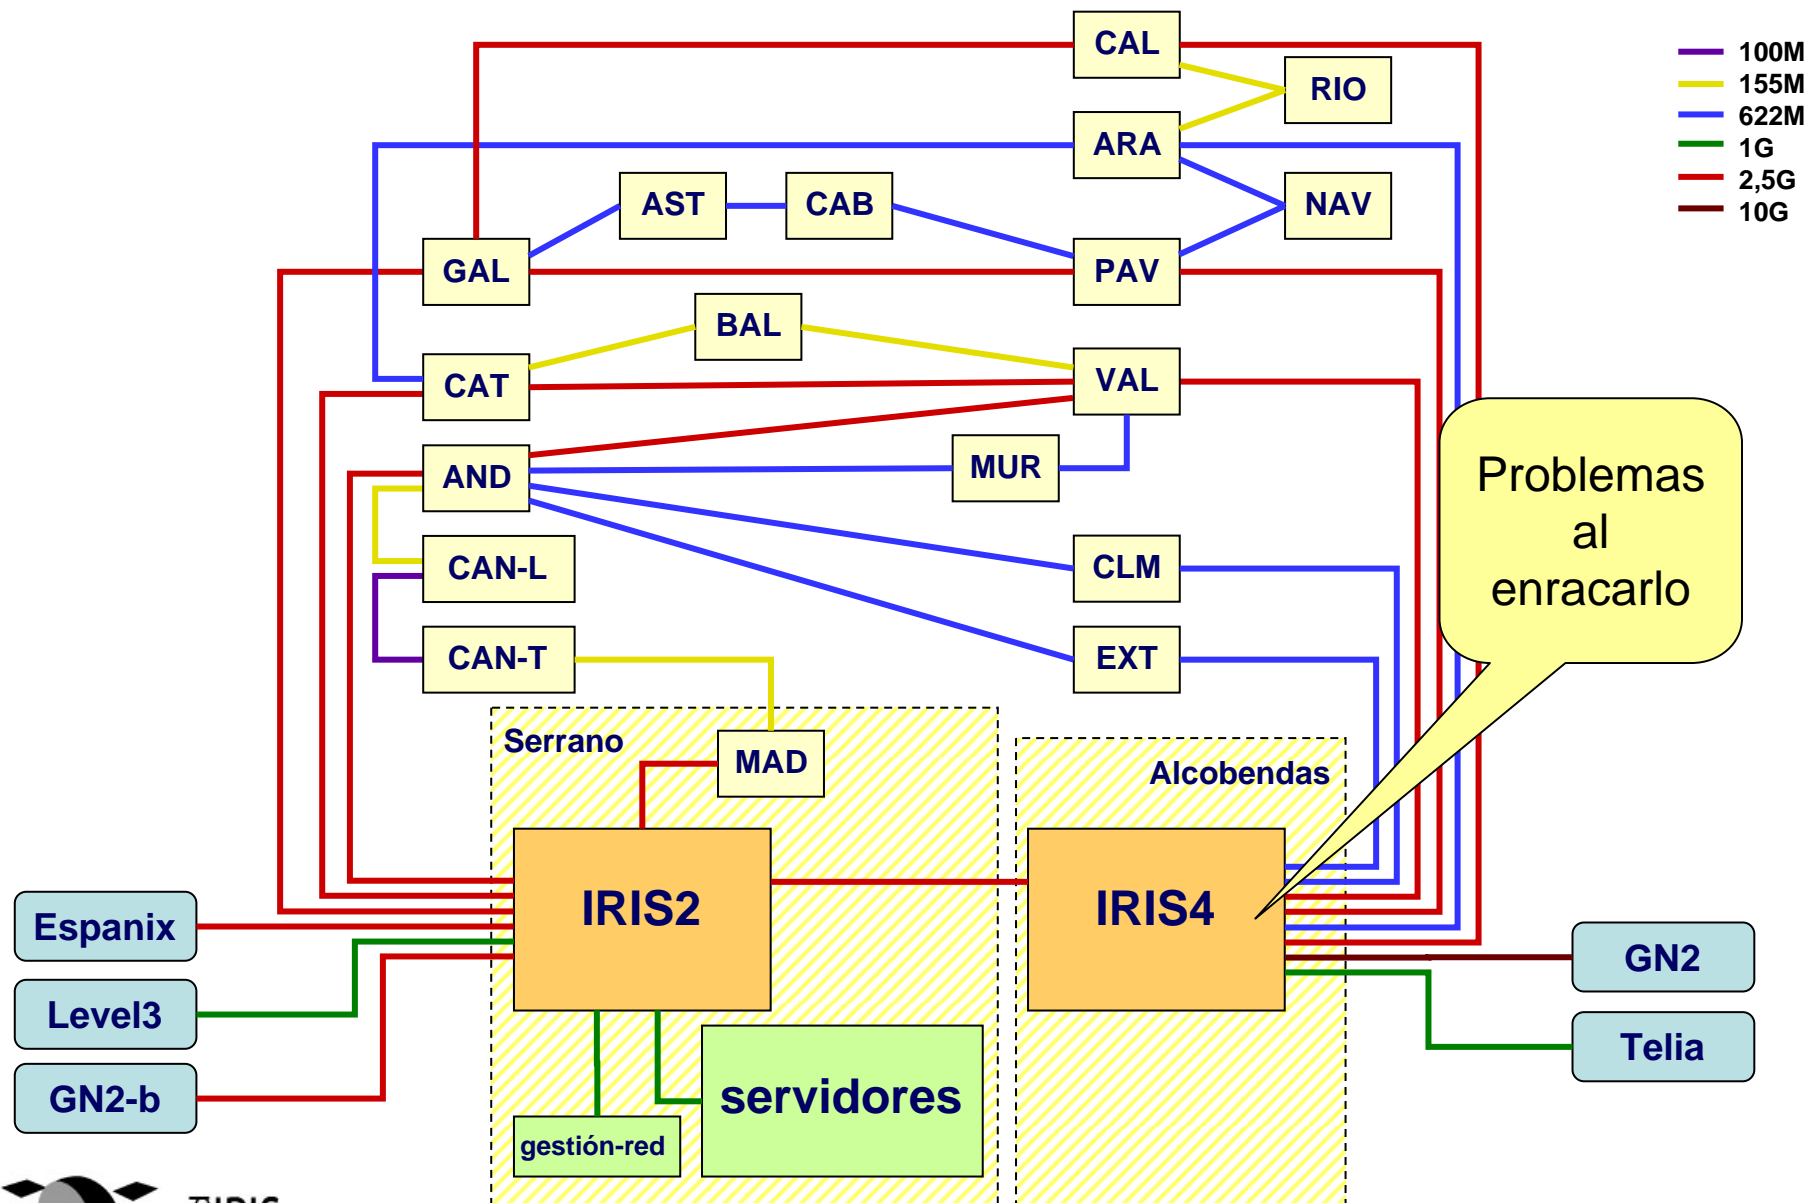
CAL
RIO
ARA
NAV
AST
CAB
GAL
PAV
BAL
CAT
VAL
AND
MUR
CAN-L
CLM
CAN-T
EXT
100M
155M
622M
1G
2,5G
10G

Problemas al enracarlo

Serrano
MAD
Alcobendas
IRIS2
IRIS4
Espanix
Level3
GN2-b
GN2
Telia
servidores
gestión-red
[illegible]